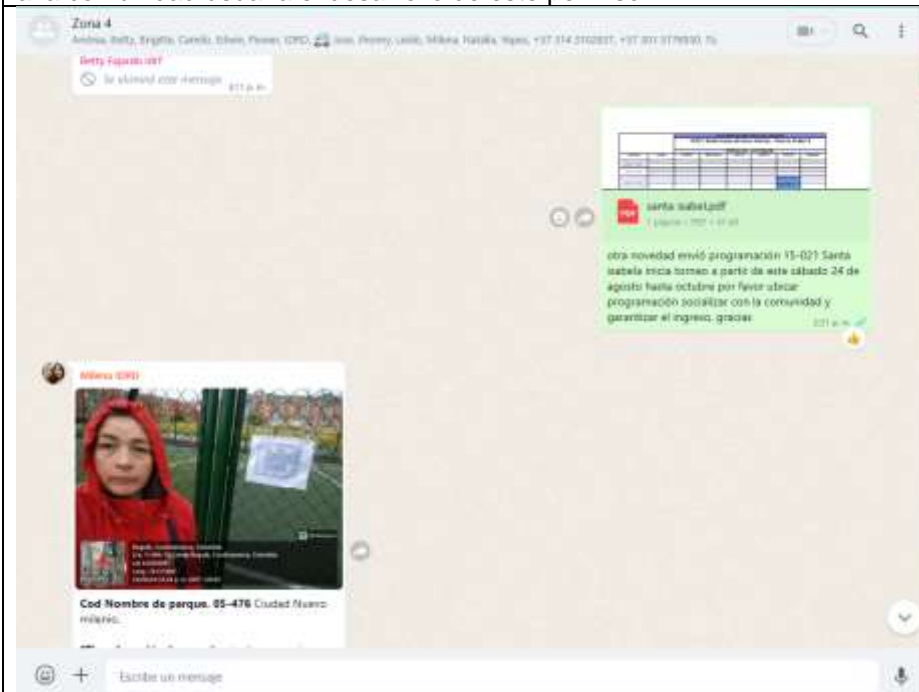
Zona 4
Andrea, Betty, Brigitte, Camilo, Edwin, Flower, IDRD, Jose, Penny, Leidi, Milena, Natalia, Yepes, +57 314 2102837, +57 301 5779930, Tú

Betty Fajardo Idrf
Se eliminó este mensaje
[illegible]

santa isabel.pdf
1 página • PDF • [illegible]

otra novedad envió programación 15-021 Santa isabela inicia torneo a partir de este sábado 24 de agosto hasta octubre por favor ubicar programación socializar con la comunidad y garantizar el ingreso. gracias
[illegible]

Milena IDRD

Cod Nombre de parque. 05-476 Ciudad Nuevo milenio.

Escribe un mensaje